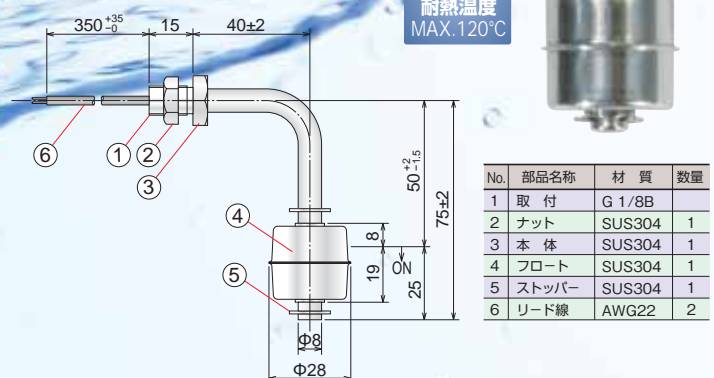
耐熱温度
MAX.120℃

$350^{+35}_{-0}$
15
40±2
⑥
①
②
③
④
⑤
$50^{+2}_{-1.5}$
75±2
8
19
ON
25
Φ8
Φ28

| No. | 部品名称 | 材　質 | 数量 |
|---|---|---|---|
| 1 | 取　付 | G 1/8B | |
| 2 | ナット | SUS304 | 1 |
| 3 | 本　体 | SUS304 | 1 |
| 4 | フロート | SUS304 | 1 |
| 5 | ストッパー | SUS304 | 1 |
| 6 | リード線 | AWG22 | 2 |